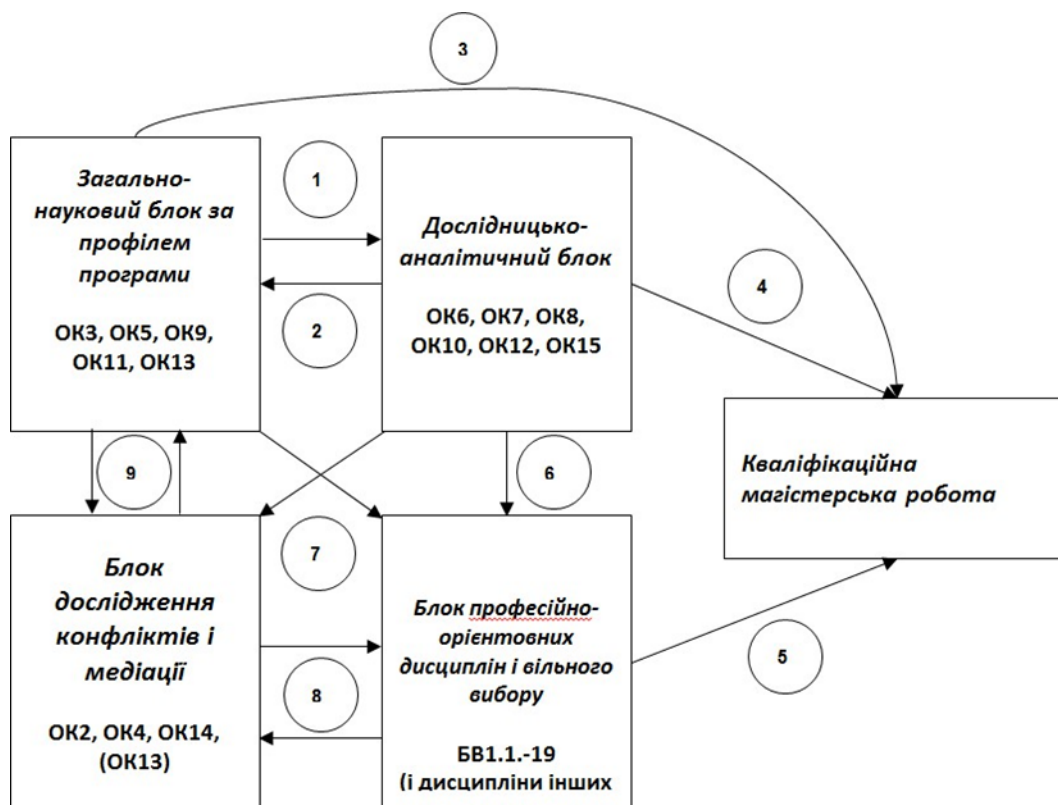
3

Загально-науковий блок за профілем програми

ОК3, ОК5, ОК9, ОК11, ОК13

1

2

Дослідницько-аналітичний блок

ОК6, ОК7, ОК8, ОК10, ОК12, ОК15

4

Кваліфікаційна магістерська робота

9

6

7

Блок дослідження конфліктів і медіації

ОК2, ОК4, ОК14, (ОК13)

8

Блок професійно-орієнтовних дисциплін і вільного вибору

БВ1.1.-19 (і дисципліни інших

5